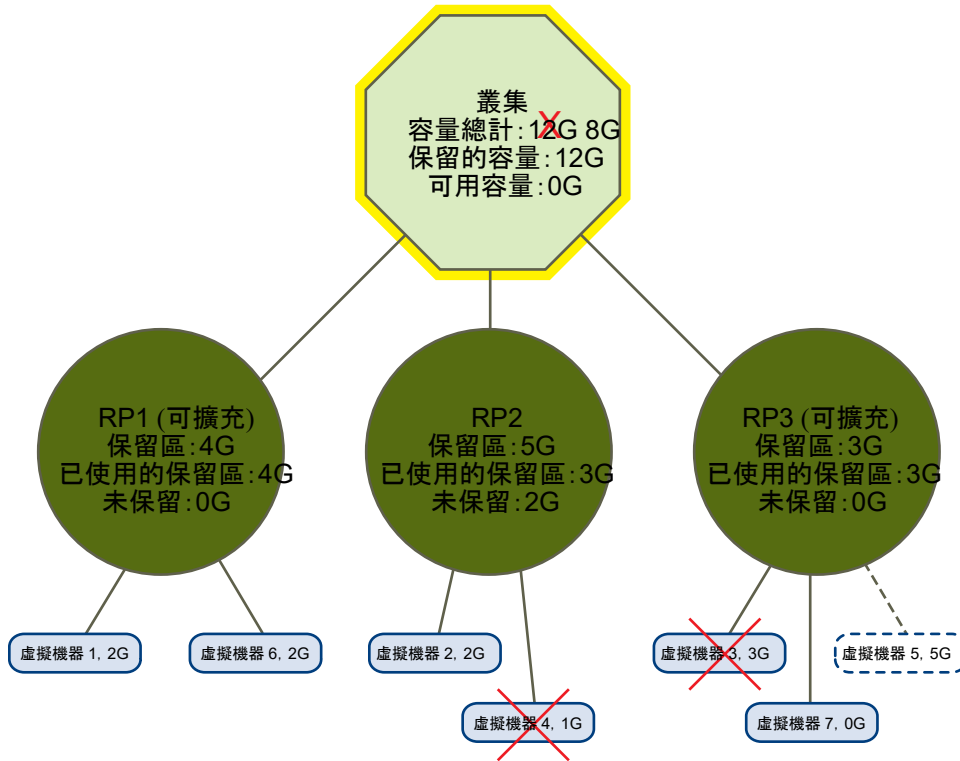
叢集
容量總計:12G 8G
保留的容量:12G
可用容量:0G

RP1 (可擴充)
保留區:4G
已使用的保留區:4G
未保留:0G

RP2
保留區:5G
已使用的保留區:3G
未保留:2G

RP3 (可擴充)
保留區:3G
已使用的保留區:3G
未保留:0G

虛擬機器 1, 2G

虛擬機器 6, 2G

虛擬機器 2, 2G

虛擬機器 4, 1G

虛擬機器 3, 3G

虛擬機器 7, 0G

虛擬機器 5, 5G